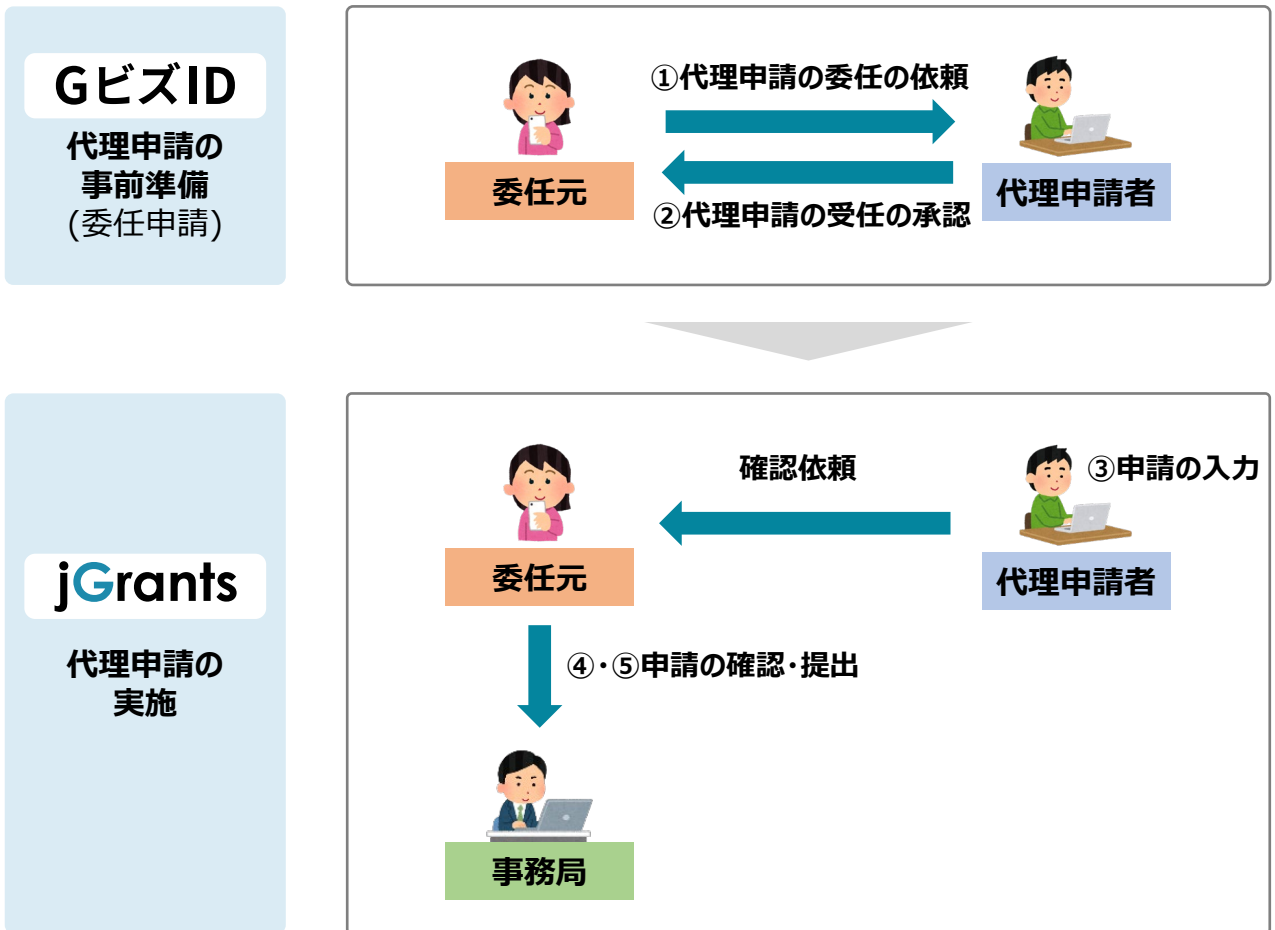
GビズID

代理申請の
事前準備
(委任申請)

①代理申請の委任の依頼

委任元

代理申請者

②代理申請の受任の承認

jGrants

代理申請の
実施

確認依頼

③申請の入力

委任元

代理申請者

④・⑤申請の確認・提出

事務局